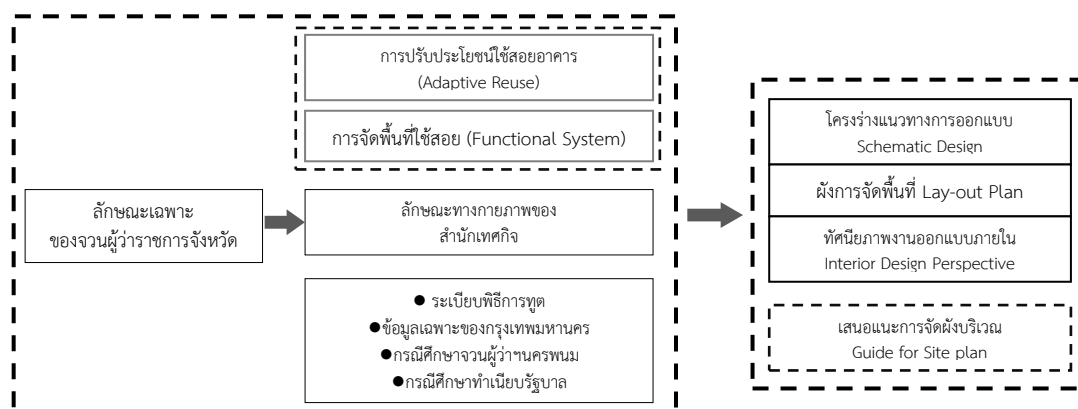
การปรับประโยชน์ใช้สอยอาคาร
(Adaptive Reuse)

การจัดพื้นที่ใช้สอย (Functional System)

ลักษณะเฉพาะ
ของจวนผู้ว่าราชการจังหวัด

ลักษณะทางกายภาพของ
สำนักเทศกิจ

● ระเบียบพิธีการทูต
●ข้อมูลเฉพาะของกรุงเทพมหานคร
●กรณีศึกษาจวนผู้ว่าฯนครพนม
●กรณีศึกษาทำเนียบรัฐบาล

โครงร่างแนวทางการออกแบบ
Schematic Design

ผังการจัดพื้นที่ Lay-out Plan

ทัศนียภาพงานออกแบบภายใน
Interior Design Perspective

เสนอแนะการจัดผังบริเวณ
Guide for Site plan